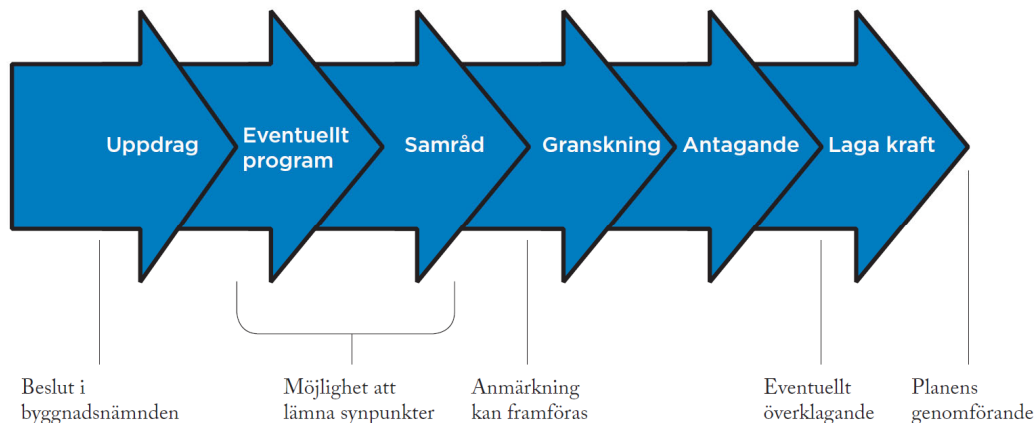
Uppdrag

Eventuellt program

Samråd

Granskning

Antagande

Laga kraft

Beslut i byggnadsnämnden

Möjlighet att lämna synpunkter

Anmärkning kan framföras

Eventuellt överklagande

Planens genomförande